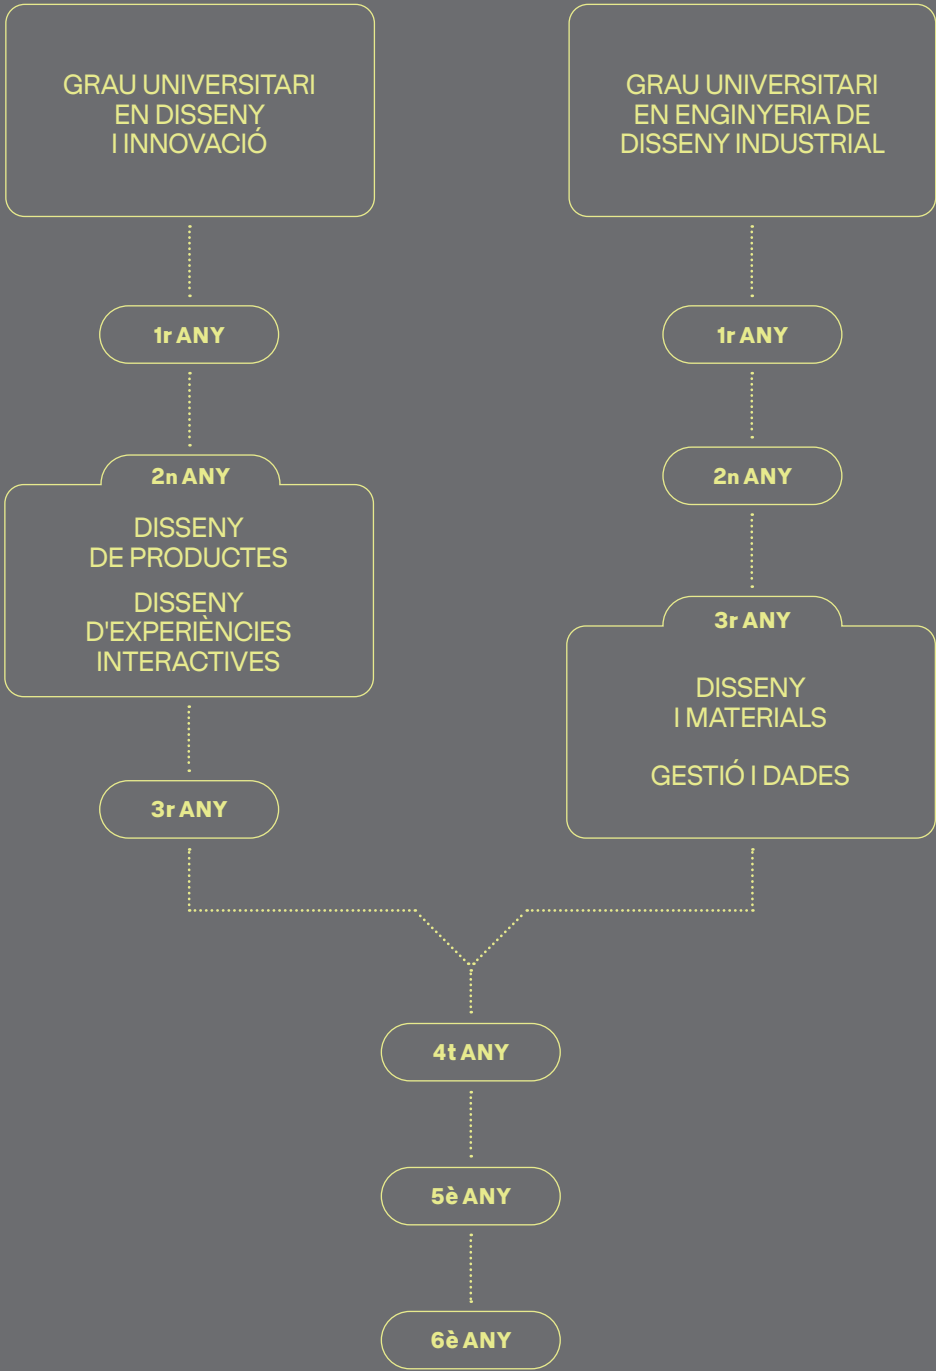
GRAU UNIVERSITARI EN DISSENY I INNOVACIÓ

GRAU UNIVERSITARI EN ENGINYERIA DE DISSENY INDUSTRIAL

1r ANY

1r ANY

2n ANY

DISSENY DE PRODUCTES

DISSENY D'EXPERIÈNCIES INTERACTIVES

2n ANY

3r ANY

DISSENY I MATERIALS

GESTIÓ I DADES

3r ANY

4t ANY

5è ANY

6è ANY